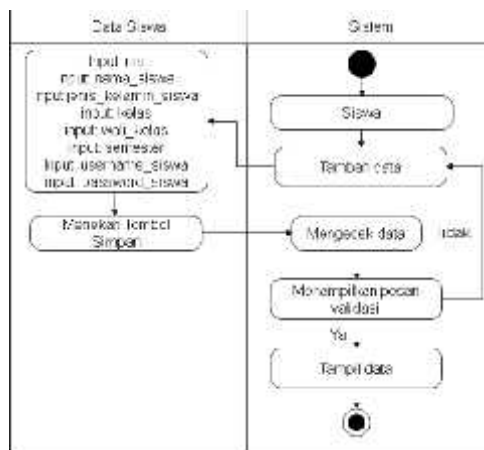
Data Siswa

Sistem

Input nis
input nama_siswa
input jenis_kelamin_siswa
input kelas
input wali_kelas
input semester
input username_siswa
input password_siswa

Siswa

Tambah data

Menekan tombol Simpan

Mengecek data

tidak

Menampilkan pesan validasi

Ya

Tampil data